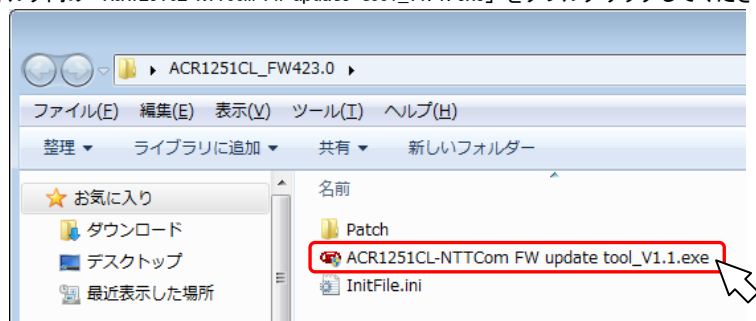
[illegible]

▸ ACR1251CL_FW423.0 ▸

ファイル(F) 編集(E) 表示(V) ツール(T) ヘルプ(H)

整理 ▾ ライブラリに追加 ▾ 共有 ▾ 新しいフォルダー

お気に入り
ダウンロード
デスクトップ
最近表示した場所

名前
Patch
ACR1251CL-NTTCom FW update tool_V1.1.exe
InitFile.ini